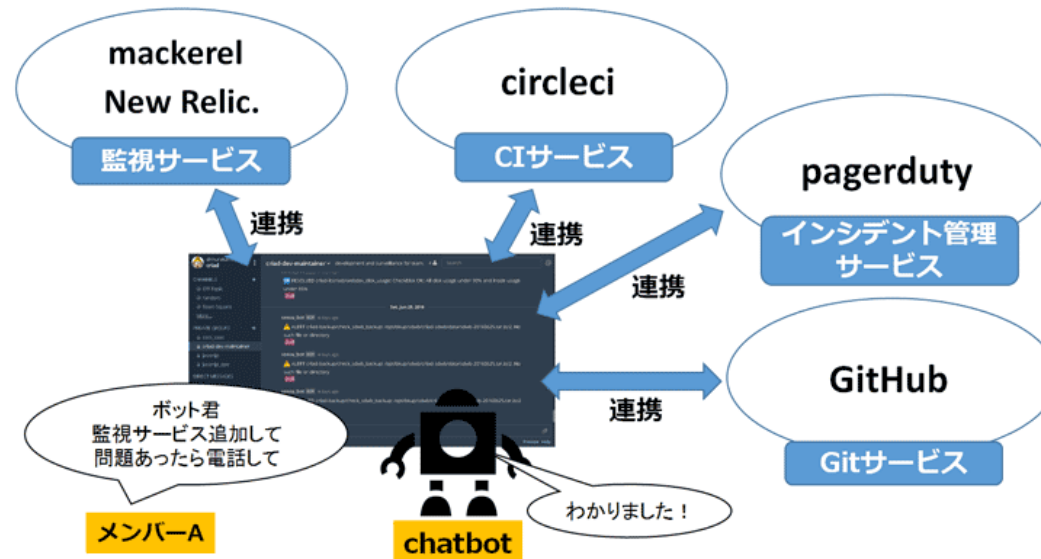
mackerel
New Relic.

監視サービス

circleci

CIサービス

pagerduty

インシデント管理サービス

GitHub

Gitサービス

連携

連携

連携

連携

ボット君
監視サービス追加して
問題あったら電話して

メンバーA

わかりました！

chatbot